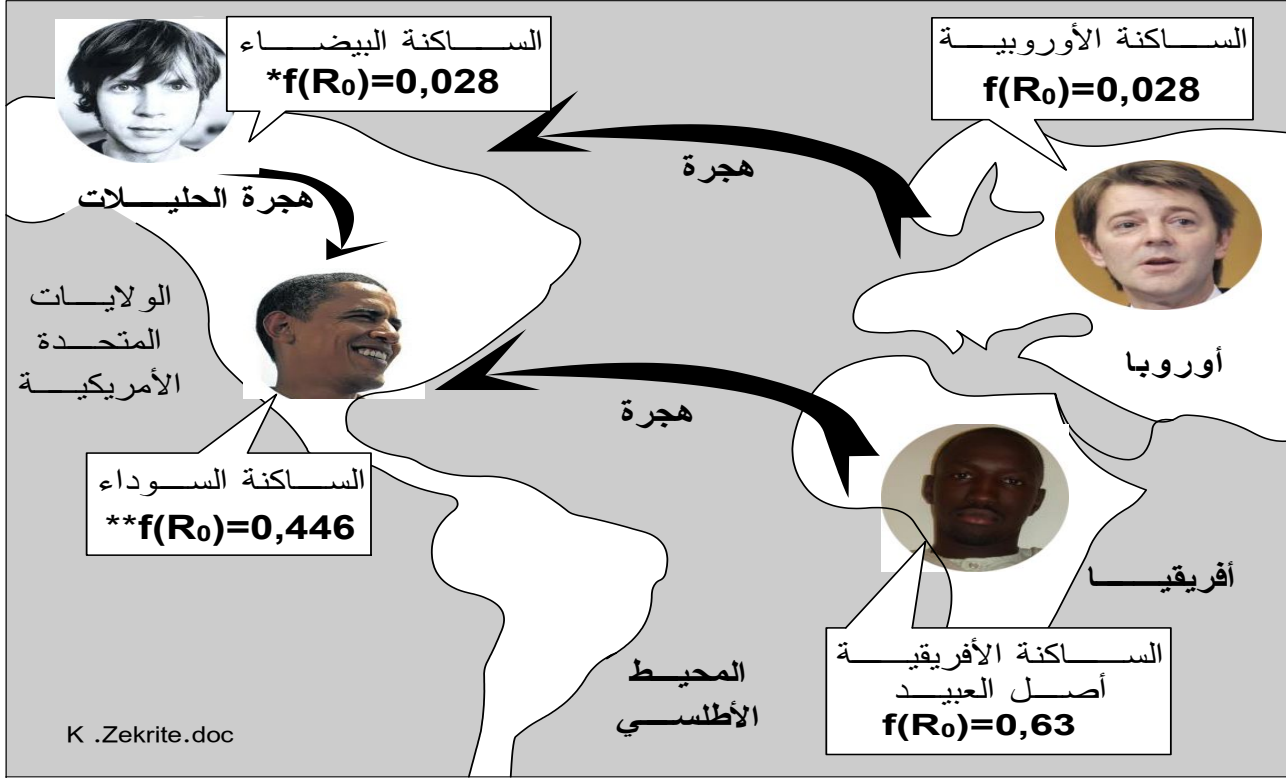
الســـاكنة البيضـــاء
$*f(R_0)=0,028$

الســـاكنة الأوروبيـــة
$f(R_0)=0,028$

هجرة

هجرة الحليـــلات

أوروبا

الولايـــات
المتحـــدة
الأمريكيـــة

هجرة

الســـاكنة الســـوداء
$**f(R_0)=0,446$

أفريقيـــا

الســـاكنة الأفريقيـــة
أصـــل العبيـــد
$f(R_0)=0,63$

المحيـــط
الأطلســـي

K .Zekrite.doc